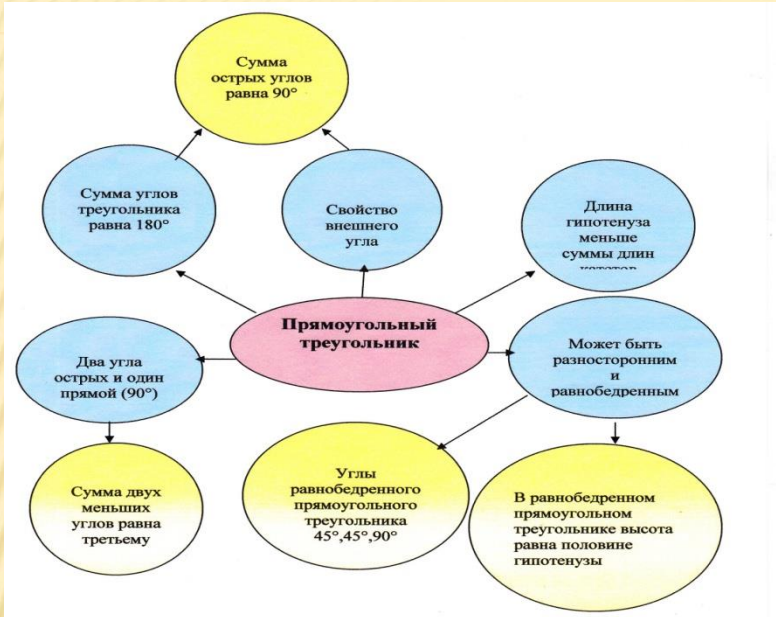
Сумма острых углов равна 90°

Сумма углов треугольника равна 180°

Свойство внешнего угла

Длина гипотенуза меньше суммы длин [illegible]

Прямоугольный треугольник

Два угла острых и один прямой (90°)

Может быть разносторонним и равнобедренным

Сумма двух меньших углов равна третьему

Углы равнобедренного прямоугольного треугольника 45°,45°,90°

В равнобедренном прямоугольном треугольнике высота равна половине гипотенузы